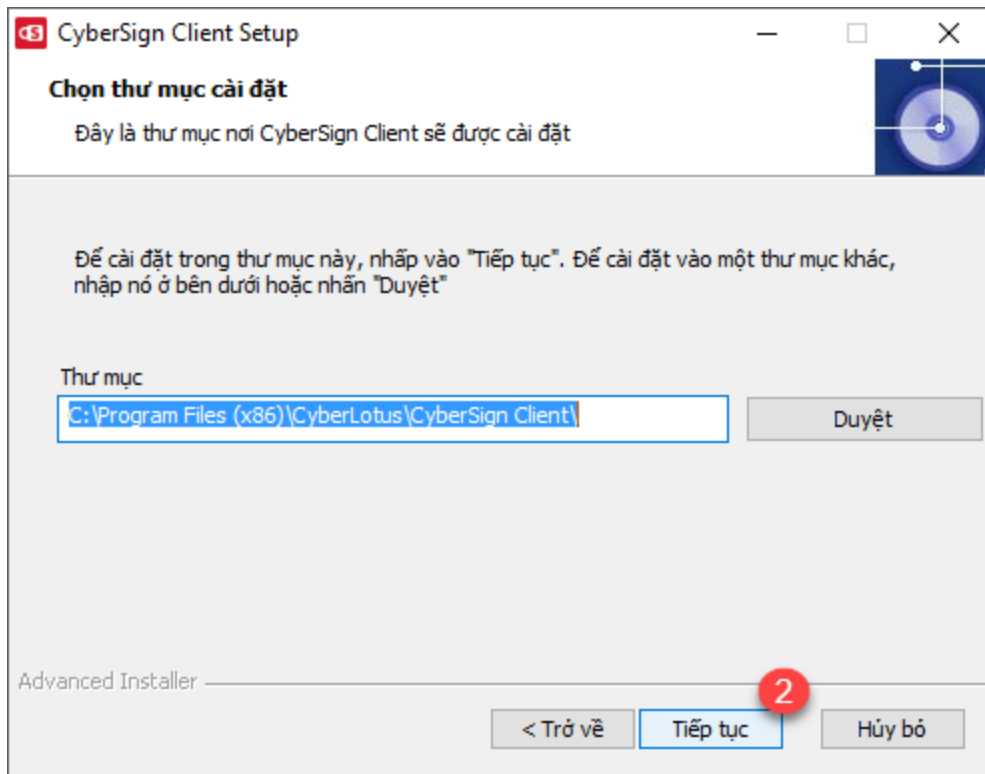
CyberSign Client Setup

Chọn thư mục cài đặt

Đây là thư mục nơi CyberSign Client sẽ được cài đặt

Để cài đặt trong thư mục này, nhấp vào "Tiếp tục". Để cài đặt vào một thư mục khác, nhập nó ở bên dưới hoặc nhấn "Duyệt"

Thư mục

C:\Program Files (x86)\CyberLotus\CyberSign Client\

Duyệt

Advanced Installer

2

< Trở về

Tiếp tục

Hủy bỏ